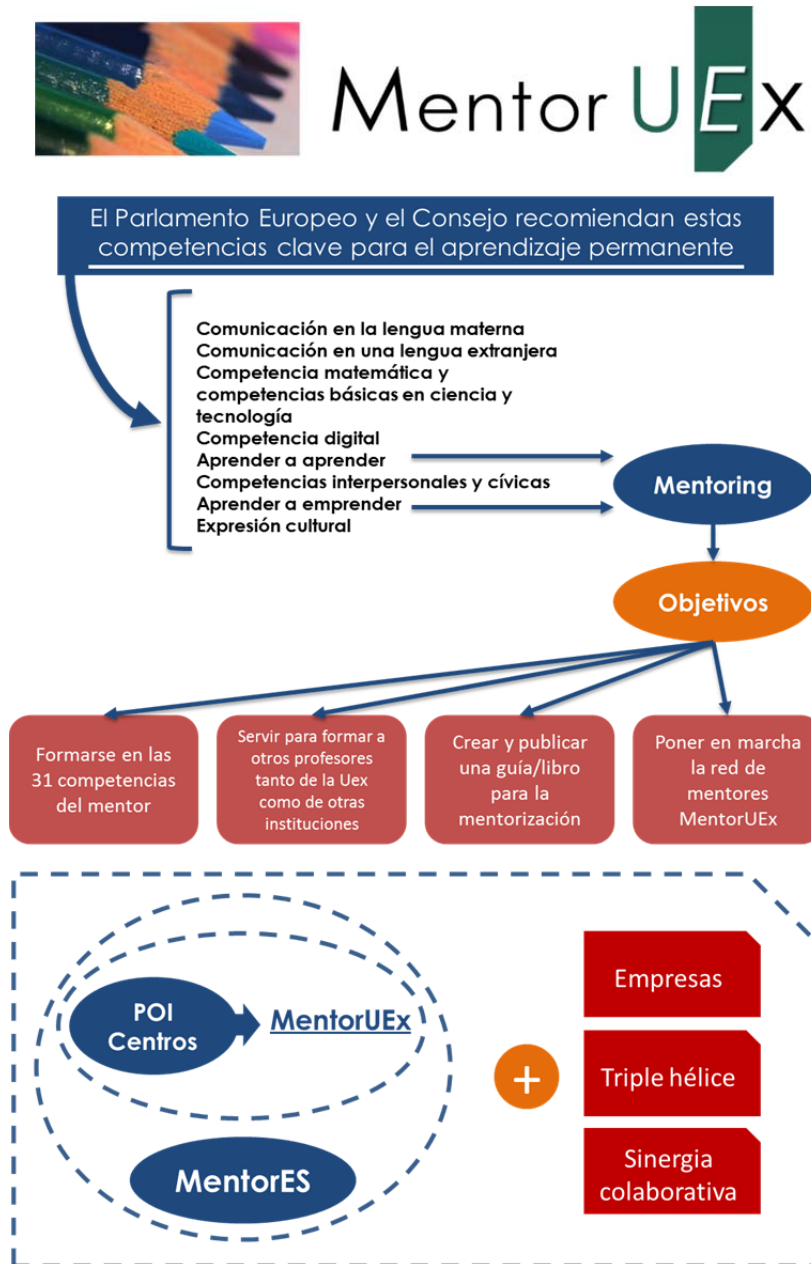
Mentor UEx

El Parlamento Europeo y el Consejo recomiendan estas competencias clave para el aprendizaje permanente

Comunicación en la lengua materna
Comunicación en una lengua extranjera
Competencia matemática y competencias básicas en ciencia y tecnología
Competencia digital
Aprender a aprender
Competencias interpersonales y cívicas
Aprender a emprender
Expresión cultural

Mentoring

Objetivos

Formarse en las 31 competencias del mentor

Servir para formar a otros profesores tanto de la Uex como de otras instituciones

Crear y publicar una guía/libro para la mentorización

Poner en marcha la red de mentores MentorUEx

POI Centros

MentorUEx

MentorES

+

Empresas

Triple hélice

Sinergia colaborativa